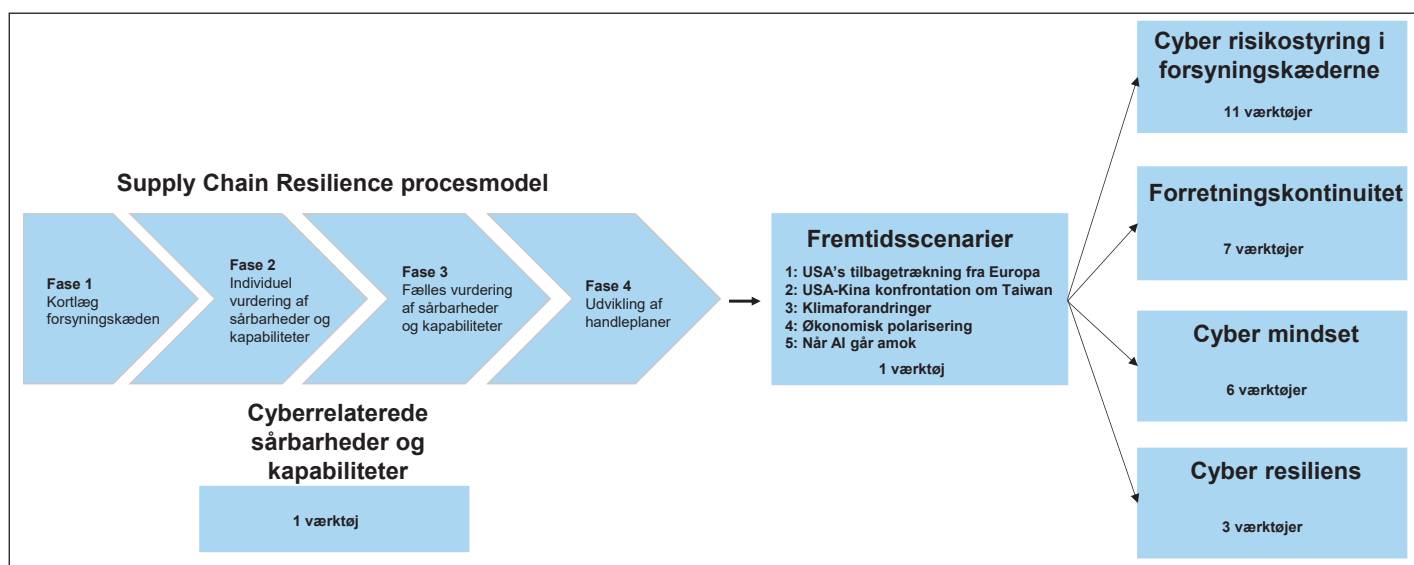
Supply Chain Resilience procesmodel

Fase 1
Kortlæg forsyningskæden

Fase 2
Individuel vurdering af sårbarheder og kapabiliteter

Fase 3
Fælles vurdering af sårbarheder og kapabiliteter

Fase 4
Udvikling af handleplaner

Cyberrelaterede sårbarheder og kapabiliteter

1 værktøj

Fremtidsscenarier

1: USA's tilbagetrækning fra Europa
2: USA-Kina konfrontation om Taiwan
3: Klimaforandringer
4: Økonomisk polarisering
5: Når AI går amok

1 værktøj

Cyber risikostyring i forsyningskæderne

11 værktøjer

Forretningskontinuitet

7 værktøjer

Cyber mindset

6 værktøjer

Cyber resiliens

3 værktøjer